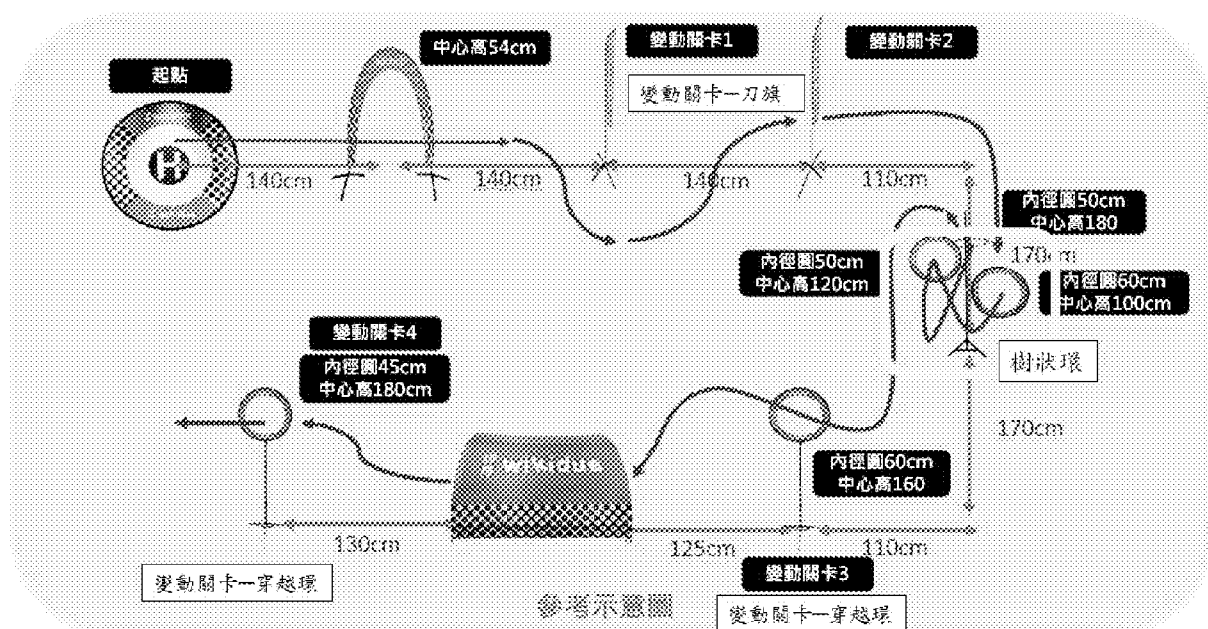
起點

中心高54cm

變動關卡1

變動關卡一刀旗

變動關卡2

140cm

140cm

140cm

110cm

內徑圓50cm
中心高180

170cm

內徑圓50cm
中心高120cm

內徑圓60cm
中心高100cm

樹狀環

變動關卡4

內徑圓45cm
中心高180cm

170cm

內徑圓60cm
中心高160

130cm

125cm

110cm

變動關卡一穿越環

變動關卡3

參考示意圖

變動關卡一穿越環